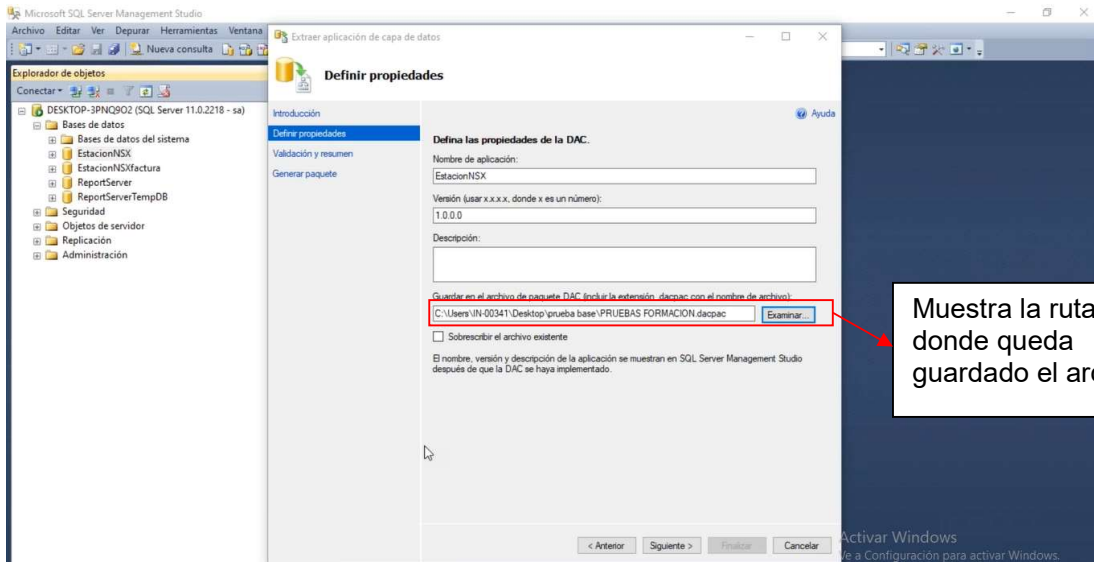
Microsoft SQL Server Management Studio
Archivo Editar Ver Depurar Herramientas Ventana
Nueva consulta
Explorador de objetos
Conectar
DESKTOP-3PNQ9O2 (SQL Server 11.0.2218 - sa)
Bases de datos
Bases de datos del sistema
EstacionNSX
EstacionNSXfactura
ReportServer
ReportServerTempDB
Seguridad
Objetos de servidor
Replicación
Administración

Extraer aplicación de capa de datos
Definir propiedades
Introducción
Definir propiedades
Validación y resumen
Generar paquete
Ayuda
Defina las propiedades de la DAC.
Nombre de aplicación:
EstacionNSX
Versión (usar x.x.x.x, donde x es un número):
1.0.0.0
Descripción:
Guardar en el archivo de paquete DAC (incluir la extensión .dacpac con el nombre de archivo):
C:\Users\IN-00341\Desktop\prueba base\PRUEBAS FORMACION.dacpac
Examinar...
Sobrescribir el archivo existente
El nombre, versión y descripción de la aplicación se muestran en SQL Server Management Studio después de que la DAC se haya implementado.
< Anterior Siguiente > Finalizar Cancelar

Muestra la ruta donde queda guardado el ar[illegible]

Activar Windows
Ve a Configuración para activar Windows.